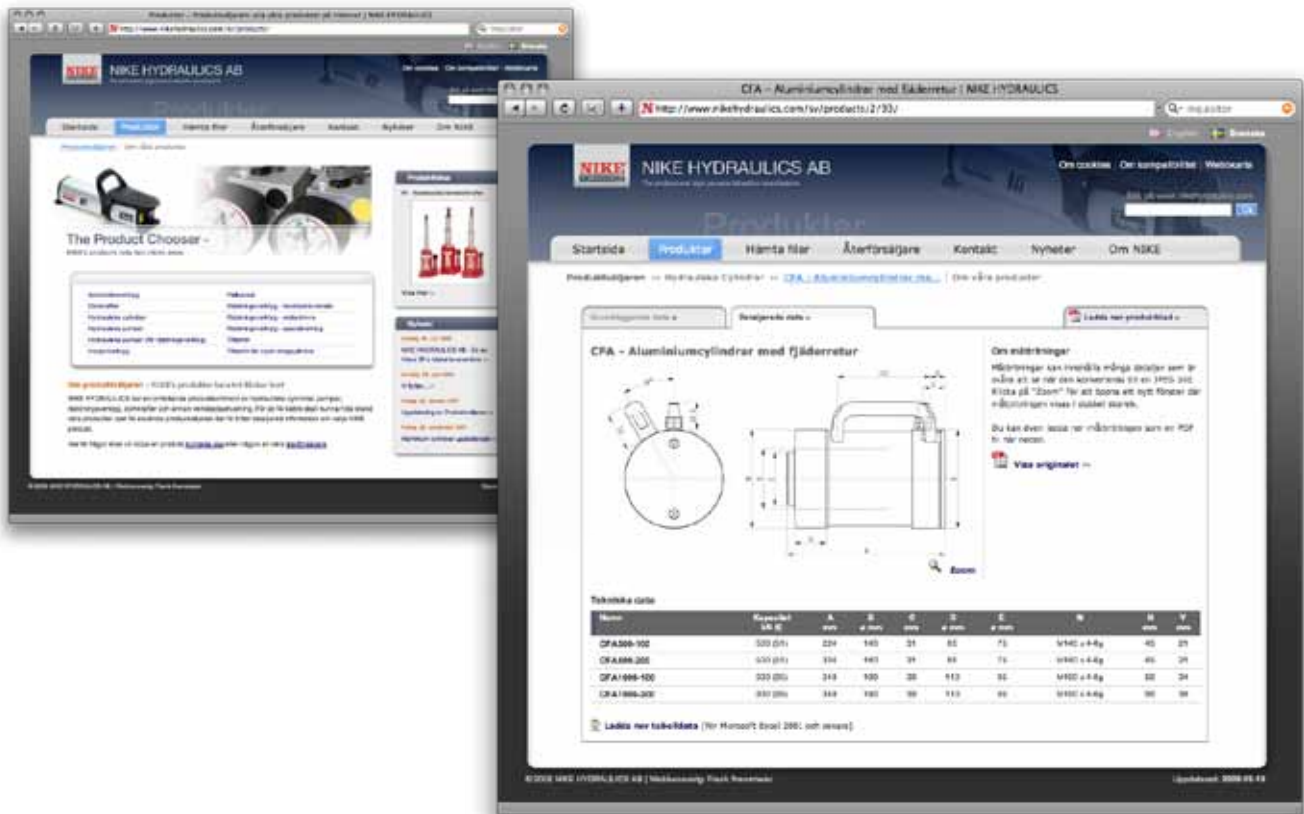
NIKE HYDRAULICS AB

Om cookies Om kompatibilitet Webbkarta

Produkter

Startsida Produkter Hämta filer Återförsäljare Kontakt Nyheter Om NIKE

The Product Chooser

Produktnyheter

Nyheter

CFA - Aluminiumcylindrar med fjäderretur | NIKE HYDRAULICS

http://www.nikehydraulics.com/sv/products/2/33/

English Svenska

NIKE HYDRAULICS AB

Om cookies Om kompatibilitet Webbkarta

Sök på www.nikehydraulics.com

OK

Produkter

Startsida Produkter Hämta filer Återförsäljare Kontakt Nyheter Om NIKE

Produktväljaren >> Hydrauliska Cylindrar >> CFA - Aluminiumcylindrar me... | Om våra produkter

Grundläggande data » Detaljerade data » Ladda ner produktblad »

CFA - Aluminiumcylindrar med fjäderretur

Om måttritningar

Måttritningar kan innehålla många detaljer som är svåra att se när den konverteras till en JPEG-bild. Klicka på "Zoom" för att öppna ett nytt fönster där måttritningen visas i dubbel storlek.

Du kan även ladda ner måttritningen som en PDF fil här nedan.

Visa originalet >>

Zoom

Tekniska data

| Modell | Kapacitet kN (t) | A mm | B ø mm | C mm | D ø mm | E ø mm | N | H mm | V mm |
|---|---|---|---|---|---|---|---|---|---|
| CFA500-100 | 500 (50) | 224 | 140 | 31 | 85 | 75 | M140 x 4-6g | 45 | 24 |
| CFA500-200 | 500 (50) | 324 | 140 | 31 | 85 | 75 | M140 x 4-6g | 45 | 24 |
| CFA1000-100 | 1000 (100) | 249 | 190 | 38 | 113 | 95 | M190 x 4-6g | 50 | 34 |
| CFA1000-200 | 1000 (100) | 349 | 190 | 38 | 113 | 95 | M190 x 4-6g | 50 | 34 |

Ladda ner tabelldata (för Microsoft Excel 2001 och senare)

© 2008 NIKE HYDRAULICS AB | Webbdesign Frank Rennmer

Uppdaterad: 2008-05-13